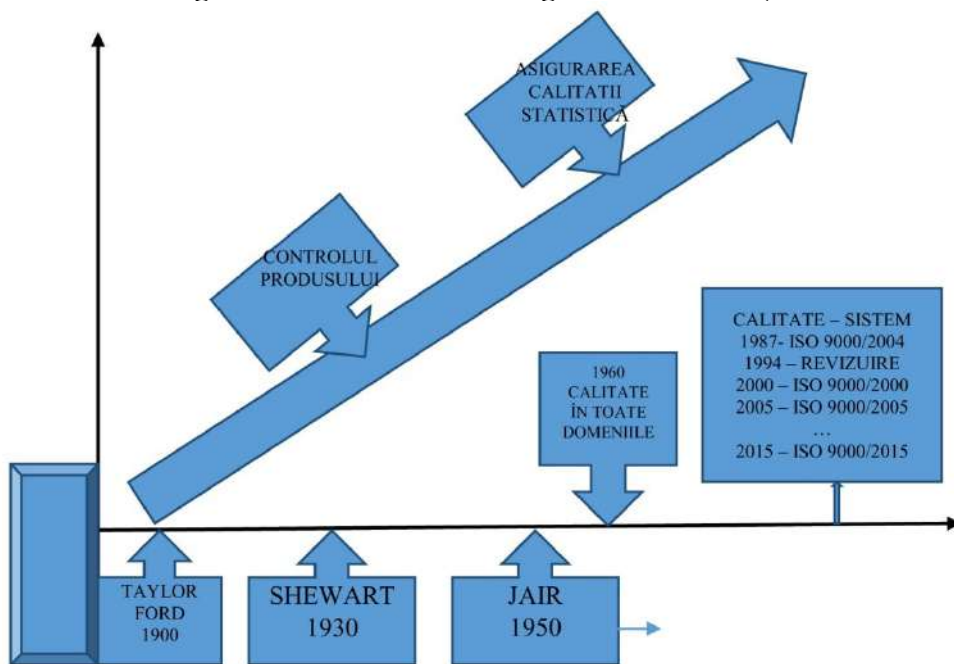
ASIGURAREA CALITATII STATISTICĂ

CONTROLUL PRODUSULUI

CALITATE – SISTEM
1987- ISO 9000/2004
1994 – REVIZUIRE
2000 – ISO 9000/2000
2005 – ISO 9000/2005
…
2015 – ISO 9000/2015

1960 CALITATE ÎN TOATE DOMENIILE

TAYLOR FORD 1900

SHEWART 1930

JAIR 1950